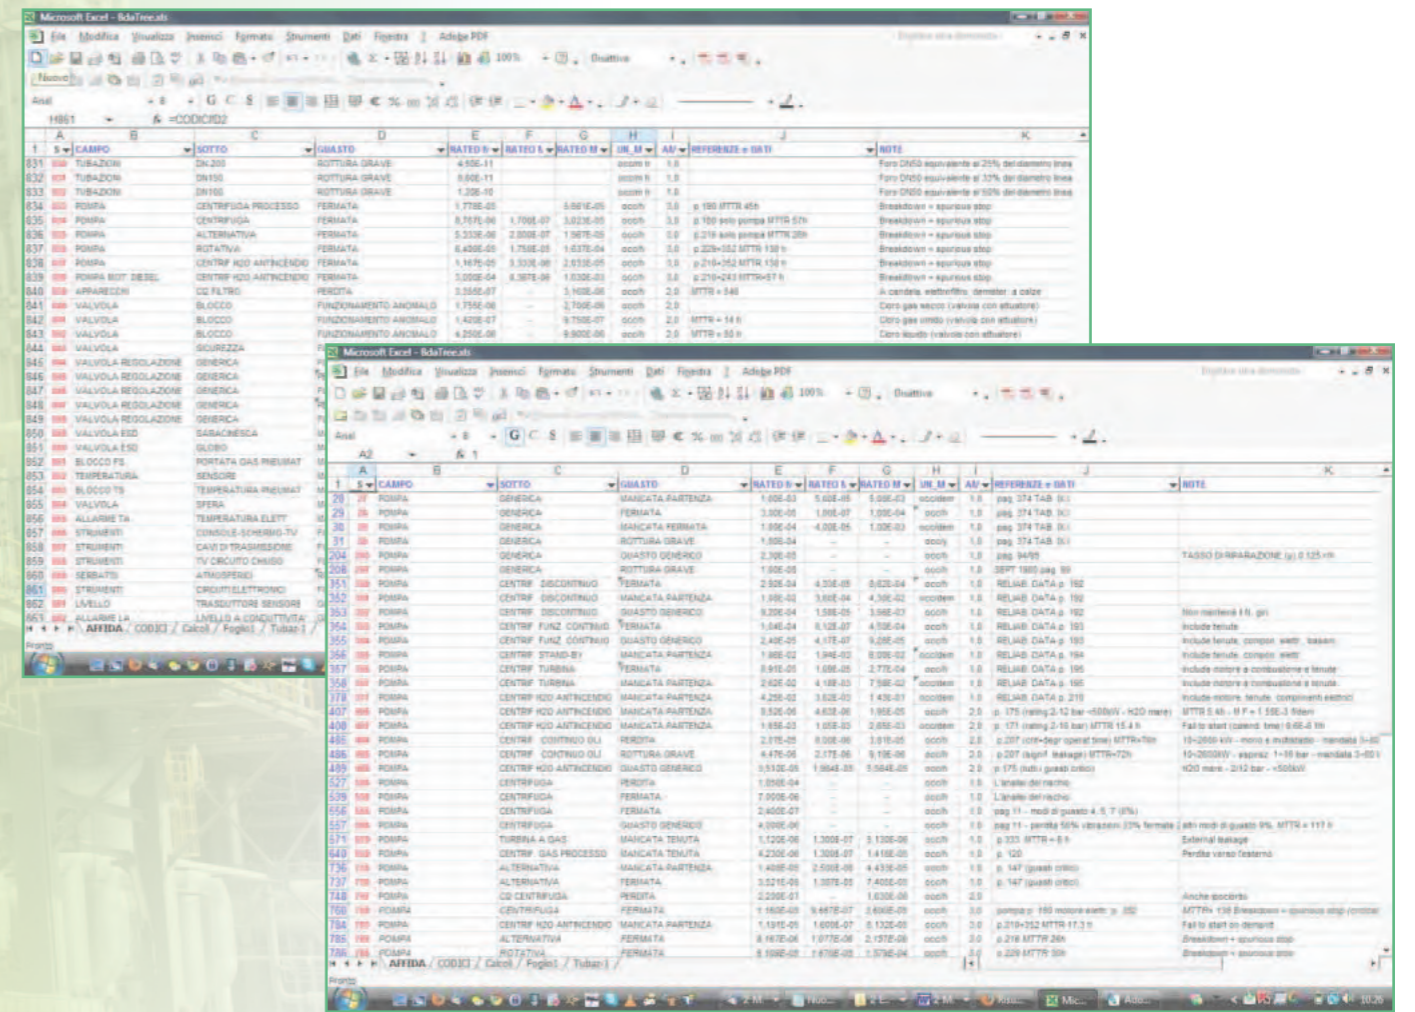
Microsoft Excel - BdaTree.xls

File Modifica Visualizza Inserisci Formato Strumenti Dati Finestra ? Adobe PDF

Arial 8 G C S

H861 =CODICE2

| | A | B | C | D | E | F | G | H | I | J | K |
|---|---|---|---|---|---|---|---|---|---|---|---|
| 1 | S | CAMPO | SOTTO | GUASTO | RATEO | RATEO L | RATEO M | UN_M | AV | REFERENZE e DATI | NOTE |
| 831 | | TUBAZIONI | DN 200 | ROTTURA GRAVE | 4,60E-11 | | | | 1,0 | | Foro DN50 equivalente al 25% del diametro linea |
| 832 | | TUBAZIONI | DN150 | ROTTURA GRAVE | 8,50E-11 | | | | 1,0 | | Foro DN50 equivalente al 33% del diametro linea |
| 833 | | TUBAZIONI | DN100 | ROTTURA GRAVE | 1,20E-10 | | | | 1,0 | | Foro DN50 equivalente al 50% del diametro linea |
| 834 | | POMPA | CENTRIFUGA PROCESSO | FERMATA | 1,77E-05 | | | occh | 3,0 | p.180 MTTR 456 | Breakdown + spurious stop |
| 835 | | POMPA | CENTRIFUGA | FERMATA | | | | occh | 3,0 | | Breakdown + spurious stop |
| 836 | | POMPA | ALTERNATIVA | FERMATA | | | | occh | 3,0 | | Breakdown + spurious stop |
| 837 | | POMPA | ROTATIVA | FERMATA | | | | occh | 3,0 | | Breakdown + spurious stop |
| 838 | | POMPA | CENTRIF H2O ANTINCENDIO | FERMATA | | | | occh | 3,0 | | Breakdown + spurious stop |
| 839 | | POMPA MOT DIESEL | CENTRIF H2O ANTINCENDIO | FERMATA | | | | occh | 3,0 | | Breakdown + spurious stop |
| 840 | | APPARECCHI | CQ FILTRO | PERDITA | | | | occh | 2,0 | MTTR = 540 | |
| 841 | | VALVOLA | BLOCCO | FUNZIONAMENTO ANOMALO | | | | occh | 2,0 | | |
| 842 | | VALVOLA | BLOCCO | FUNZIONAMENTO ANOMALO | | | | occh | 2,0 | MTTR = 14 h | |
| 843 | | VALVOLA | BLOCCO | FUNZIONAMENTO ANOMALO | | | | occh | 2,0 | MTTR = 50 h | |
| 844 | | VALVOLA | SICUREZZA | | | | | | | | |
| 845 | | VALVOLA REGOLAZIONE | GENERICA | | | | | | | | |
| 846 | | VALVOLA REGOLAZIONE | GENERICA | | | | | | | | |
| 847 | | VALVOLA REGOLAZIONE | GENERICA | | | | | | | | |
| 848 | | VALVOLA REGOLAZIONE | GENERICA | | | | | | | | |
| 849 | | VALVOLA REGOLAZIONE | GENERICA | | | | | | | | |
| 850 | | VALVOLA ESD | SARACINESCA | | | | | | | | |
| 851 | | VALVOLA ESD | GLOBO | | | | | | | | |
| 852 | | BLOCCO FS | PORTATA GAS PNEUMAT | | | | | | | | |
| 853 | | TEMPERATURA | SENSORE | | | | | | | | |
| 854 | | BLOCCO TS | TEMPERATURA PNEUMAT | | | | | | | | |
| 855 | | VALVOLA | SFERA | | | | | | | | |
| 856 | | ALLARME TA | TEMPERATURA ELETT | | | | | | | | |
| 857 | | STRUMENTI | CONSOLE-SCHERMO-TV | | | | | | | | |
| 858 | | STRUMENTI | CAVI DI TRASMISSIONE | | | | | | | | |
| 859 | | STRUMENTI | TV CIRCUITO CHIUSO | | | | | | | | |
| 860 | | SERBATOI | ATMOSFERICI | | | | | | | | |
| 861 | | STRUMENTI | CIRCUITI ELETTRONICI | | | | | | | | |
| 862 | | LIVELLO | TRASDUTTORE SENSORE | | | | | | | | |
| 863 | | ALLARME LA | LIVELLO A CONDUTTIVITA' | | | | | | | | |

AFFIDA / CODICI / Calcoli / Foglio1 / Tubazi /

Pronto

Microsoft Excel - BdaTree.xls

File Modifica Visualizza Inserisci Formato Strumenti Dati Finestra ? Adobe PDF

Arial 8 G C S

A2 1

| | A | B | C | D | E | F | G | H | I | J | K |
|---|---|---|---|---|---|---|---|---|---|---|---|
| 1 | S | CAMPO | SOTTO | GUASTO | RATEO | RATEO L | RATEO M | UN_M | AV | REFERENZE e DATI | NOTE |
| 28 | | POMPA | GENERICA | MANCATA PARTENZA | 1,00E-03 | 5,00E-05 | 5,00E-03 | occdem | 1,0 | pag. 374 TAB. XI | |
| 29 | | POMPA | GENERICA | FERMATA | 3,00E-05 | 1,00E-07 | 1,00E-04 | occh | 1,0 | pag. 374 TAB. XI | |
| 30 | | POMPA | GENERICA | MANCATA FERMATA | 1,00E-04 | 4,00E-05 | 1,00E-03 | occdem | 1,0 | pag. 374 TAB. XI | |
| 31 | | POMPA | GENERICA | ROTTURA GRAVE | 1,00E-03 | | | occy | 1,0 | pag. 374 TAB. XI | |
| 204 | | POMPA | GENERICA | GUASTO GENERICO | 2,30E-05 | | | occh | 1,0 | pag. 94/95 | TASSO DI RIPARAZIONE (µ) 0,125 l/h |
| 208 | | POMPA | GENERICA | ROTTURA GRAVE | 1,00E-05 | | | occh | 1,0 | SEPT 1985 pag. 89 | |
| 351 | | POMPA | CENTRIF. DISCONTINUO | FERMATA | | | | occh | 1,0 | RELIAB. DATA p. 192 | |
| 352 | | POMPA | CENTRIF. DISCONTINUO | MANCATA PARTENZA | | | | occdem | 1,0 | RELIAB. DATA p. 192 | |
| 353 | | POMPA | CENTRIF. DISCONTINUO | GUASTO GENERICO | | | | occh | 1,0 | RELIAB. DATA p. 192 | Non mantenuti l.ft. giri |
| 354 | | POMPA | CENTRIF. FUNZ. CONTINUO | FERMATA | | | | occh | 1,0 | RELIAB. DATA p. 193 | Include tenute |
| 355 | | POMPA | CENTRIF. FUNZ. CONTINUO | GUASTO GENERICO | | | | occh | 1,0 | RELIAB. DATA p. 193 | Include tenute, compon. elettr., basam. |
| 356 | | POMPA | CENTRIF. STAND-BY | MANCATA PARTENZA | | | | occdem | 1,0 | RELIAB. DATA p. 194 | Include tenute, compon. elettr. |
| 357 | | POMPA | CENTRIF. TURBINA | FERMATA | | | | occh | 1,0 | RELIAB. DATA p. 195 | Include motore a combustione e tenute |
| 358 | | POMPA | CENTRIF. TURBINA | MANCATA PARTENZA | | | | occdem | 1,0 | RELIAB. DATA p. 195 | Include motore a combustione e tenute |
| 378 | | POMPA | CENTRIF. H2O ANTINCENDIO | MANCATA PARTENZA | | | | occdem | 1,0 | RELIAB. DATA p. 210 | Include motore, tenute, componenti elettrici |
| 407 | | POMPA | CENTRIF. H2O ANTINCENDIO | MANCATA PARTENZA | | | | occdem | 2,0 | | |
| 408 | | POMPA | CENTRIF. H2O ANTINCENDIO | MANCATA PARTENZA | | | | occdem | 2,0 | | Fail to start |
| 485 | | POMPA | CENTRIF. CONTROLLO OLI | PERDITA | | | | occh | 2,0 | | |
| 486 | | POMPA | CENTRIF. CONTROLLO OLI | ROTTURA GRAVE | | | | occh | 2,0 | | |
| 489 | | POMPA | CENTRIF. H2O ANTINCENDIO | GUASTO GENERICO | | | | occh | 2,0 | | |
| 527 | | POMPA | CENTRIFUGA | PERDITA | 1,00E-04 | | | occh | 1,0 | L'anello del rischio | |
| 528 | | POMPA | CENTRIFUGA | FERMATA | 7,00E-06 | | | occh | 1,0 | L'anello del rischio | |
| 556 | | POMPA | CENTRIFUGA | FERMATA | 2,40E-07 | | | occh | 1,0 | | |
| 557 | | POMPA | CENTRIFUGA | GUASTO GENERICO | 4,00E-06 | | | occh | 1,0 | | |
| 571 | | POMPA | TURBINA A GAS | MANCATA TENUTA | | | | occh | 1,0 | | External leakage |
| 640 | | POMPA | CENTRIF. GAS PROCESSO | MANCATA TENUTA | | | | occh | 1,0 | p. 120 | Perdita verso l'esterno |
| 736 | | POMPA | ALTERNATIVA | MANCATA PARTENZA | | | | occh | 1,0 | p. 147 (guasti critici) | |
| 737 | | POMPA | ALTERNATIVA | FERMATA | | | | occh | 1,0 | p. 147 (guasti critici) | |
| 748 | | POMPA | CQ CENTRIFUGA | PERDITA | 2,20E-07 | | | occh | 2,0 | | Anche spurious |
| 760 | | POMPA | CENTRIFUGA | FERMATA | | | | occh | 3,0 | | |
| 784 | | POMPA | CENTRIF H2O ANTINCENDIO | MANCATA PARTENZA | | | | occh | 3,0 | | Fail to start on demand |
| 786 | | POMPA | ALTERNATIVA | FERMATA | | | | occh | 3,0 | p.218 MTTR 26h | Breakdown + spurious stop |
| 788 | | POMPA | ROTATIVA | FERMATA | | | | occh | 3,0 | p.229 MTTR 50h | Breakdown + spurious stop |

AFFIDA / CODICI / Calcoli / Foglio1 / Tubazi /

Pronto